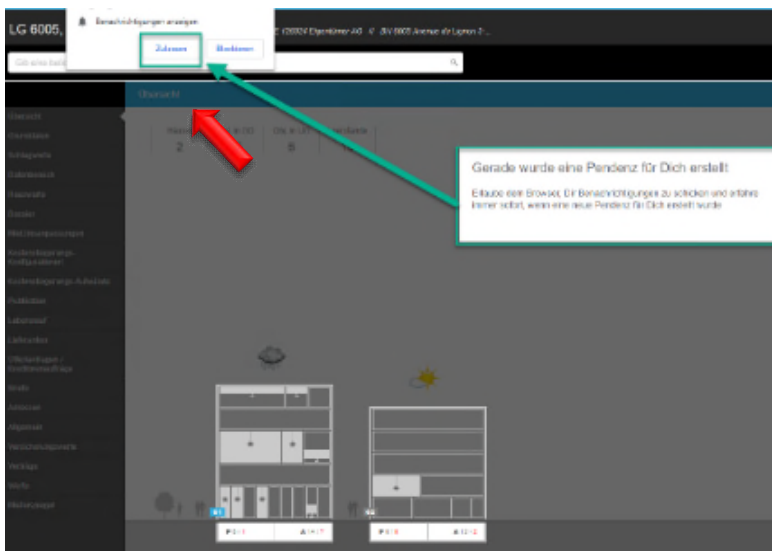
LG 6005,

Benachrichtigungen anzeigen

Zulassen

Blockieren

(20024 Eigentümer AG) (BV 6005 Avenue de Lignon 2 ...

Übersicht

Gerade wurde eine Pendenz für Dich erstellt

Erlaube dem Browser, Dir Benachrichtigungen zu schicken und erfahre immer sofort, wenn eine neue Pendenz für Dich erstellt wurde

2

8

Übersicht

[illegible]

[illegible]

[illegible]

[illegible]

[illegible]

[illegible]

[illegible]

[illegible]

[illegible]

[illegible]

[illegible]

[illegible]

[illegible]

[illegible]

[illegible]

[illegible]

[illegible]

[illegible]

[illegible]